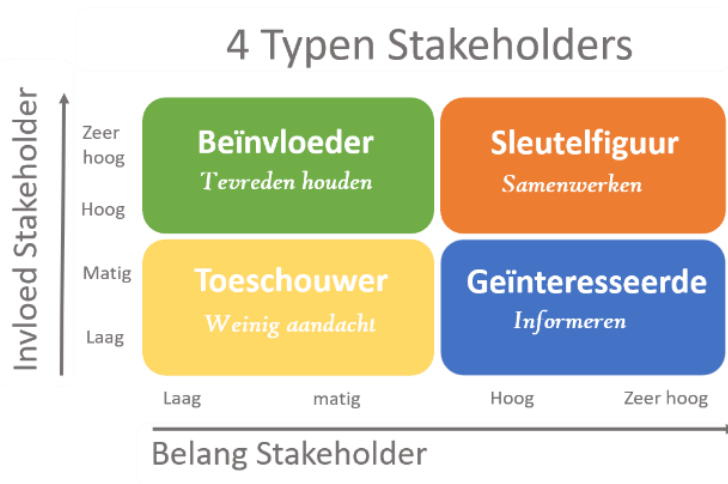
4 Typen Stakeholders

Invloed Stakeholder

Zeer hoog

Hoog

Matig

Laag

Beïnvloeder
Tevreden houden

Sleutelfiguur
Samenwerken

Toeschouwer
Weinig aandacht

Geïnteresseerde
Informeren

Laag

matig

Hoog

Zeer hoog

Belang Stakeholder